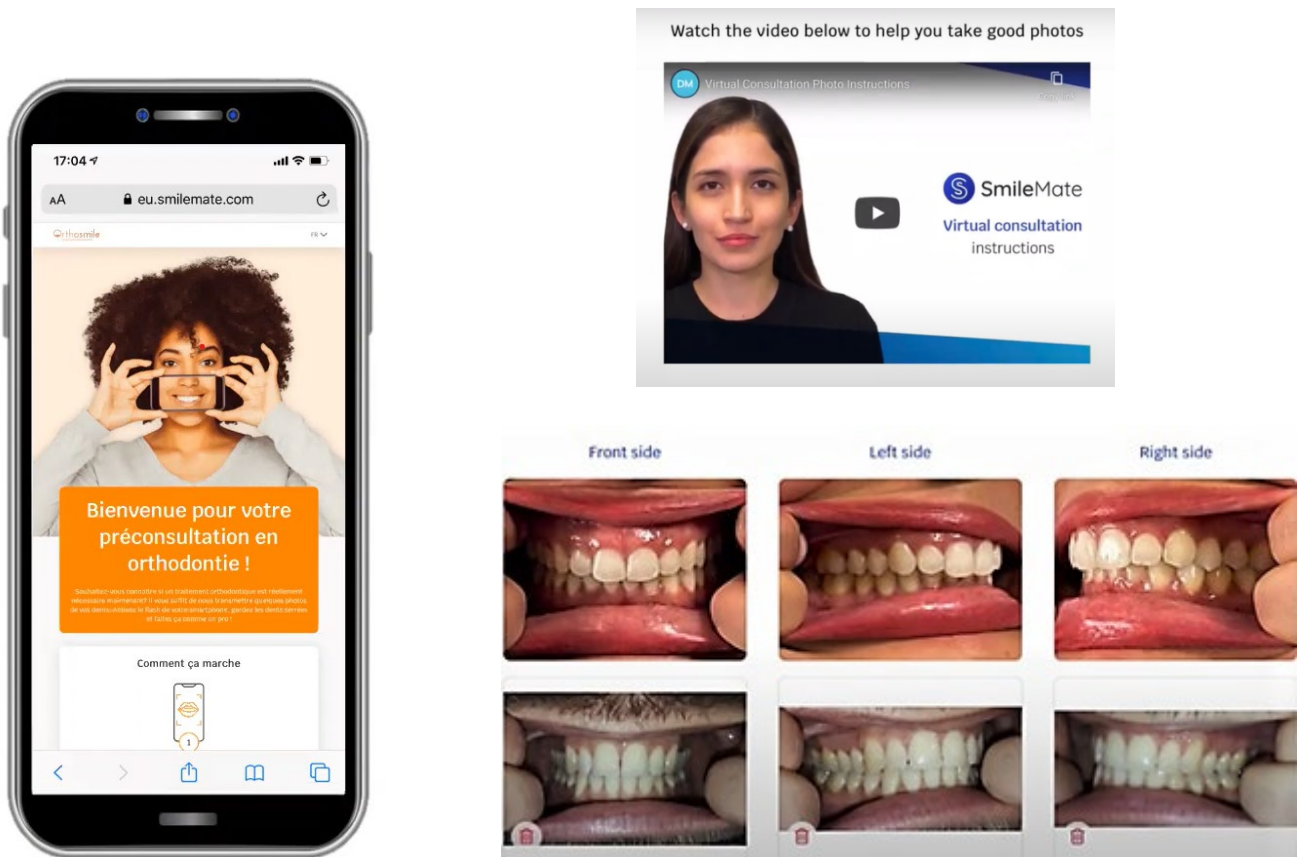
17:04

AA eu.smilemate.com

Orthosmile

FR

Bienvenue pour votre préconsultation en orthodontie !

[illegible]

Comment ça marche

1

Watch the video below to help you take good photos

DM Virtual Consultation Photo Instructions

SmileMate

Virtual consultation instructions

Front side

Left side

Right side